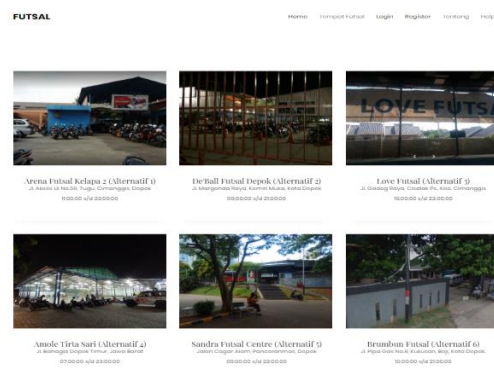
FUTSAL

Home Tempat Futsal Login Register Tentang Help

LOVE FUTSA

Arena Futsal Kelapa 2 (Alternatif 1)
Jl. Akses UI No.30, Tugu, Cimanggis, Depok
11:00:00 s/d 23:00:00

De'Ball Futsal Depok (Alternatif 2)
Jl. Margonda Raya, Kemiri Muka, Kota Depok
09:00:00 s/d 21:00:00

Love Futsal (Alternatif 3)
Jl. Gadog Raya, Cisalak Ps., Kec. Cimanggis
15:00:00 s/d 23:00:00

Amole Tirta Sari (Alternatif 4)
Jl. Bahagia Depok Timur, Jawa Barat
07:00:00 s/d 23:00:00

Sandra Futsal Centre (Alternatif 5)
Jalan Cagar Alam, Pancoranmas, Depok
08:00:00 s/d 23:00:00

Brumbun Futsal (Alternatif 6)
Jl. Pipa Gas No.8, Kukusan, Beji, Kota Depok
10:00:00 s/d 21:00:00